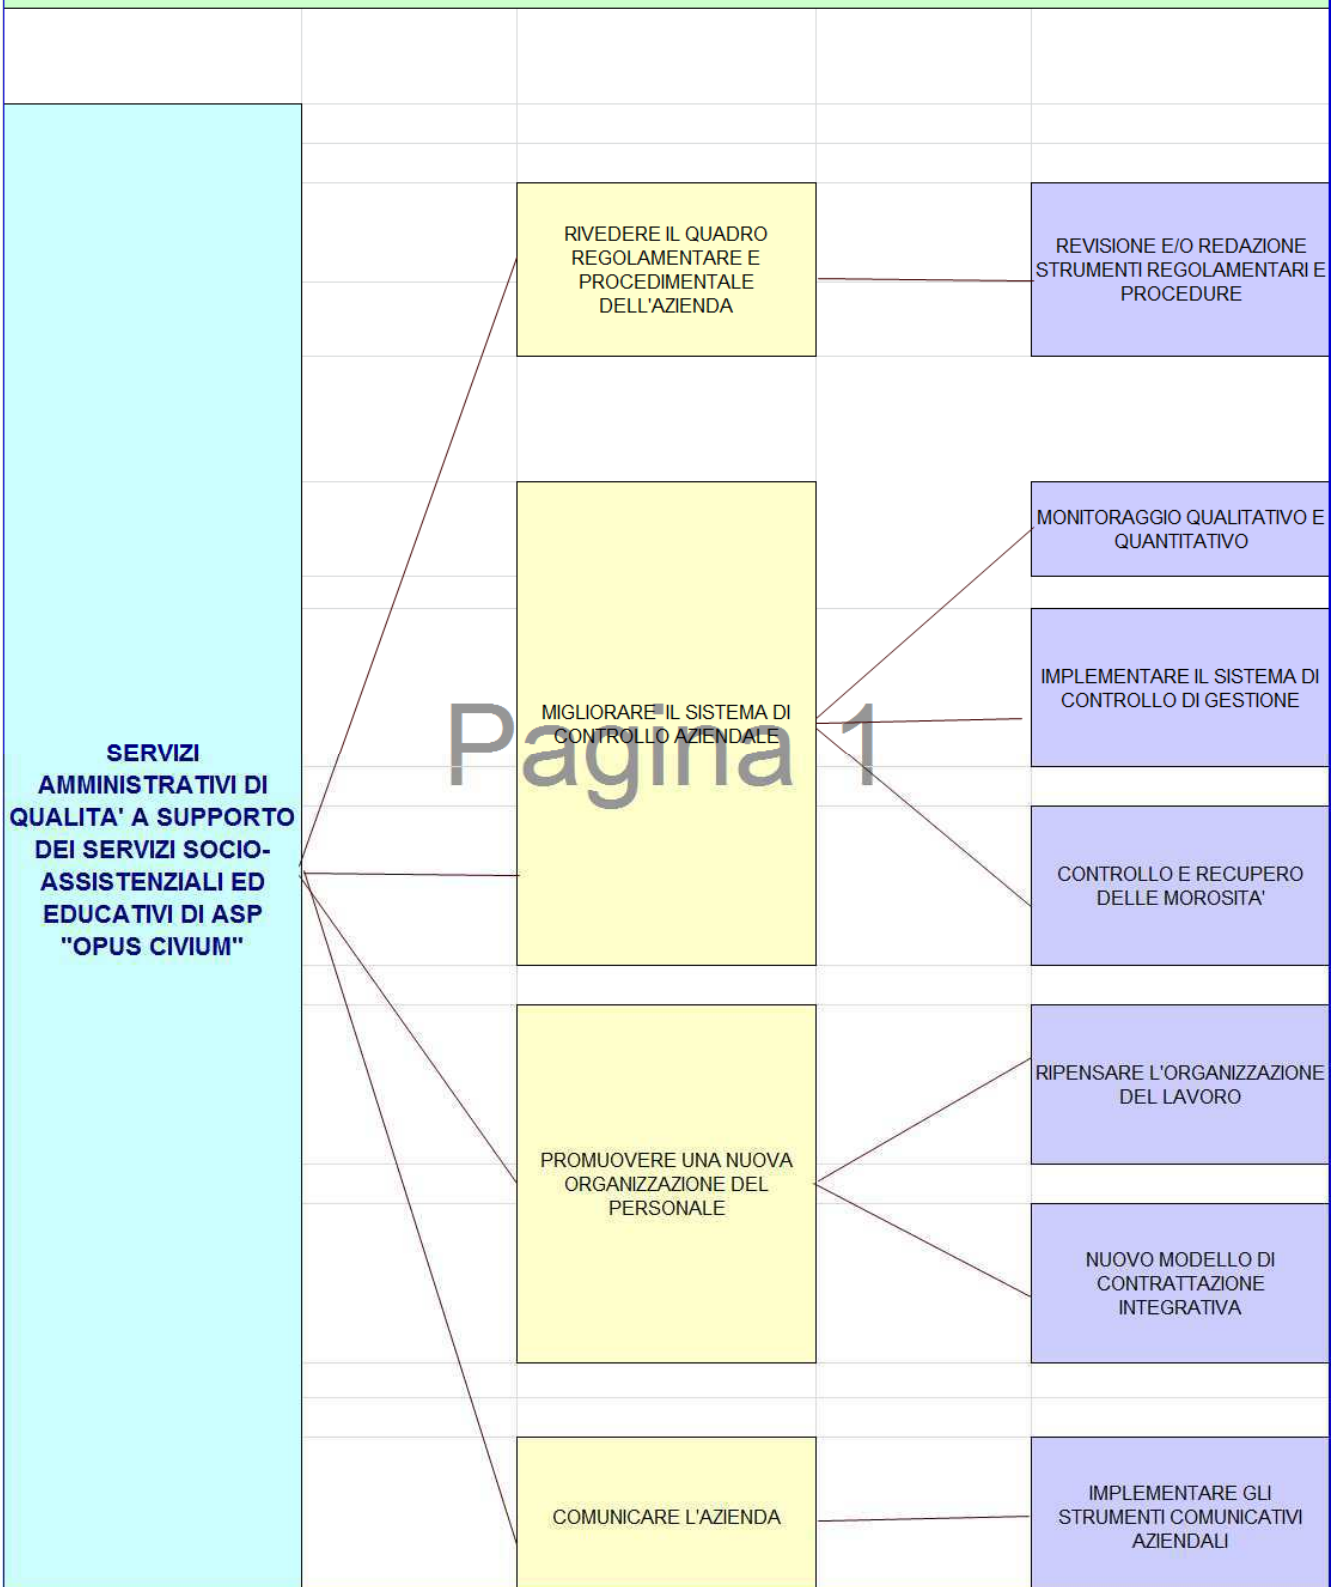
SERVIZI AMMINISTRATIVI DI QUALITA' A SUPPORTO DEI SERVIZI SOCIO-ASSISTENZIALI ED EDUCATIVI DI ASP "OPUS CIVIUM"

RIVEDERE IL QUADRO REGOLAMENTARE E PROCEDIMENTALE DELL'AZIENDA

REVISIONE E/O REDAZIONE STRUMENTI REGOLAMENTARI E PROCEDURE

MIGLIORARE IL SISTEMA DI CONTROLLO AZIENDALE

Pagina 1

MONITORAGGIO QUALITATIVO E QUANTITATIVO

IMPLEMENTARE IL SISTEMA DI CONTROLLO DI GESTIONE

CONTROLLO E RECUPERO DELLE MOROSITA'

PROMUOVERE UNA NUOVA ORGANIZZAZIONE DEL PERSONALE

RIPENSARE L'ORGANIZZAZIONE DEL LAVORO

NUOVO MODELLO DI CONTRATTAZIONE INTEGRATIVA

COMUNICARE L'AZIENDA

IMPLEMENTARE GLI STRUMENTI COMUNICATIVI AZIENDALI